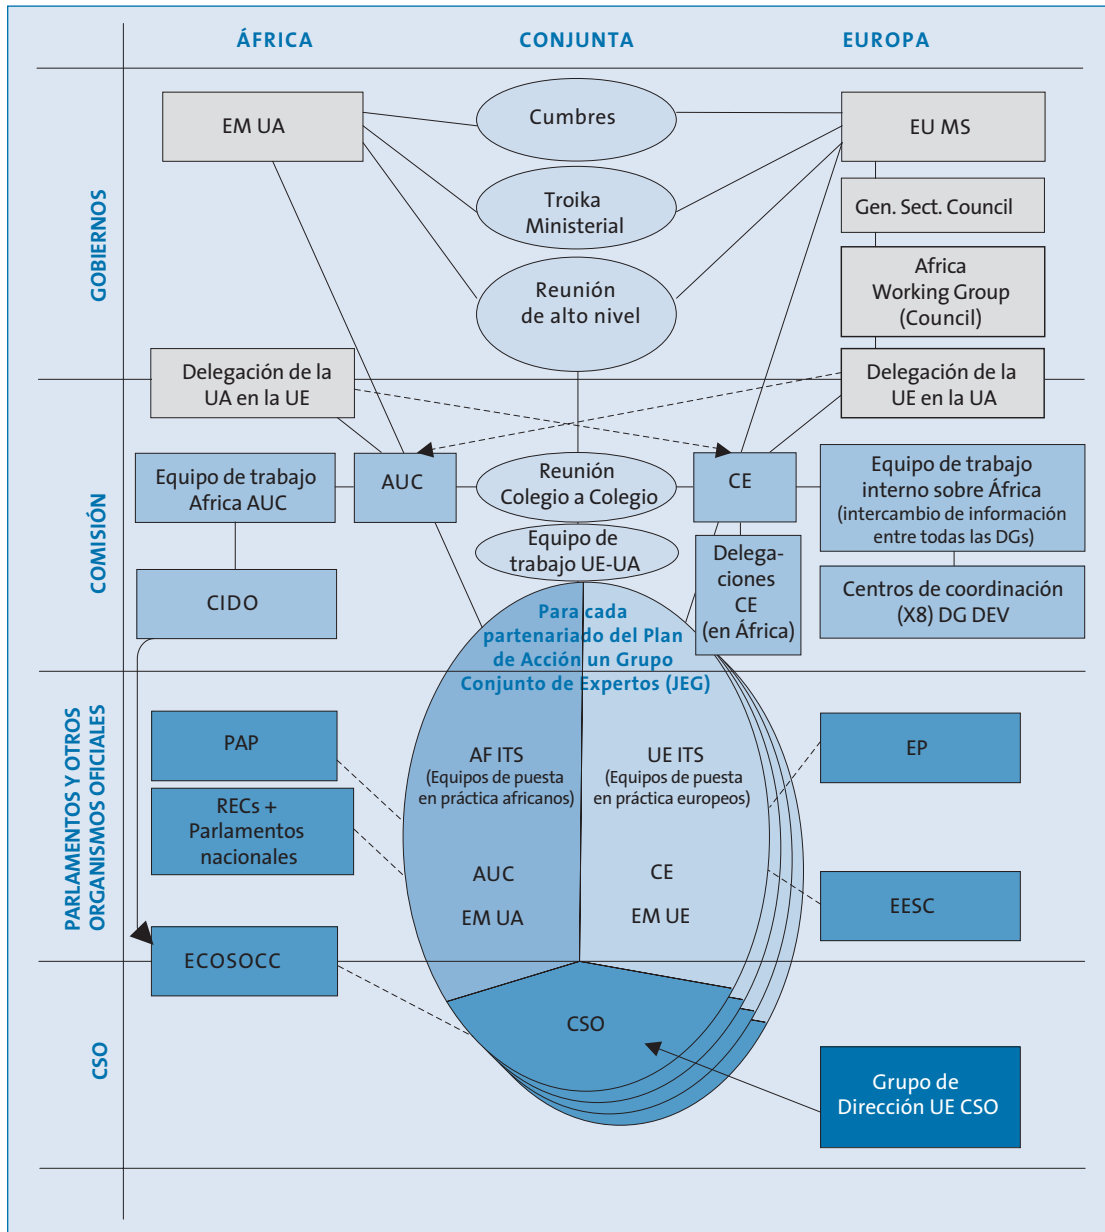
ÁFRICA

CONJUNTA

EUROPA

GOBIERNOS

EM UA

Cumbres

EU MS

Troika Ministerial

Gen. Sect. Council

Reunión de alto nivel

Africa Working Group (Council)

Delegación de la UA en la UE

Delegación de la UE en la UA

COMISIÓN

Equipo de trabajo Africa AUC

AUC

Reunión Colegio a Colegio

CE

Equipo de trabajo interno sobre África (intercambio de información entre todas las DGs)

Equipo de trabajo UE-UA

Delegaciones CE (en África)

CIDO

Centros de coordinación (X8) DG DEV

Para cada partenariado del Plan de Acción un Grupo Conjunto de Expertos (JEG)

PARLAMENTOS Y OTROS ORGANISMOS OFICIALES

PAP

AF ITS (Equipos de puesta en práctica africanos)

UE ITS (Equipos de puesta en práctica europeos)

EP

RECs + Parlamentos nacionales

AUC

EM UA

CE

EM UE

EESC

ECOSOCC

CSO

CSO

Grupo de Dirección UE CSO